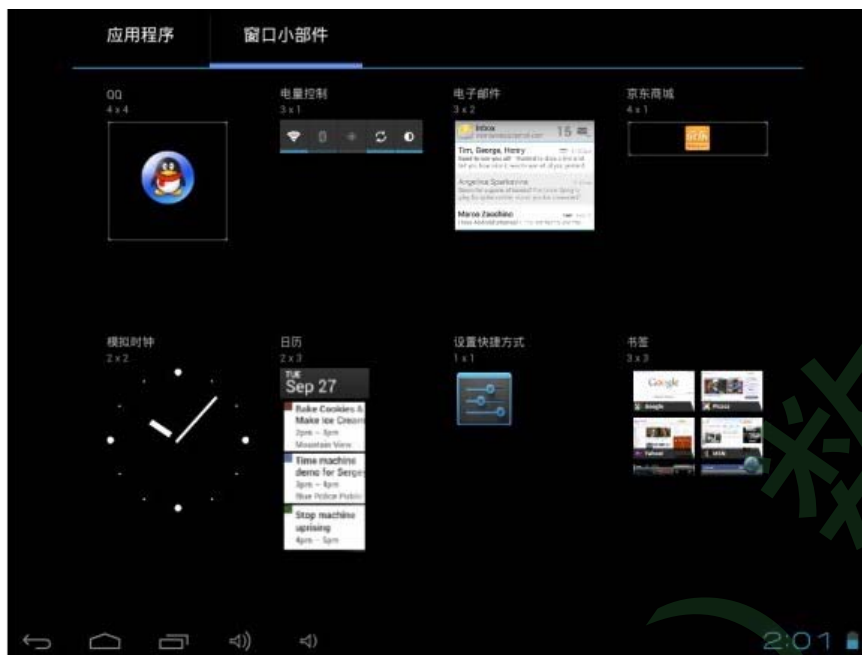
应用程序

窗口小部件

QQ
4 x 4

电量控制
3 x 1

电子邮件
3 x 2

Inbox

15

Tim, George, Henry

Angelina Sparkanine

Marco Zacchino

京东商城
4 x 1

模拟时钟
2 x 2

日历
2 x 3

TUE
Sep 27

Bake Cookies & Make Ice Cream
2pm – 3pm
Mountain View

Time machine demo for Serge
3pm – 4pm
Blue Police Public

Stop machine uprising
4pm – 5pm

设置快捷方式
1 x 1

书签
3 x 3

Google

2:01